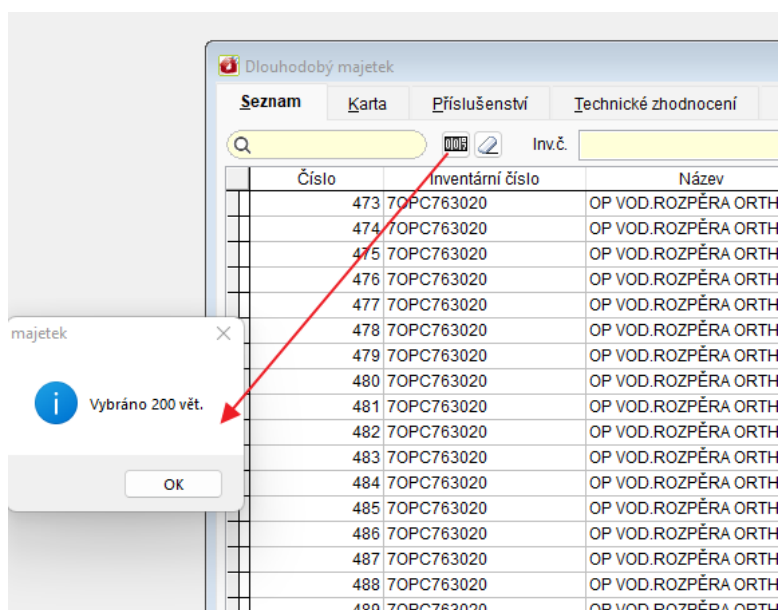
Dlouhodobý majetek

Seznam | Karta | Příslušenství | Technické zhodnocení

Inv.č.

| Číslo | Inventární číslo | Název |
|---|---|---|
| 473 | 7OPC763020 | OP VOD.ROZPĚRA ORTH |
| 474 | 7OPC763020 | OP VOD.ROZPĚRA ORTH |
| 475 | 7OPC763020 | OP VOD.ROZPĚRA ORTH |
| 476 | 7OPC763020 | OP VOD.ROZPĚRA ORTH |
| 477 | 7OPC763020 | OP VOD.ROZPĚRA ORTH |
| 478 | 7OPC763020 | OP VOD.ROZPĚRA ORTH |
| 479 | 7OPC763020 | OP VOD.ROZPĚRA ORTH |
| 480 | 7OPC763020 | OP VOD.ROZPĚRA ORTH |
| 481 | 7OPC763020 | OP VOD.ROZPĚRA ORTH |
| 482 | 7OPC763020 | OP VOD.ROZPĚRA ORTH |
| 483 | 7OPC763020 | OP VOD.ROZPĚRA ORTH |
| 484 | 7OPC763020 | OP VOD.ROZPĚRA ORTH |
| 485 | 7OPC763020 | OP VOD.ROZPĚRA ORTH |
| 486 | 7OPC763020 | OP VOD.ROZPĚRA ORTH |
| 487 | 7OPC763020 | OP VOD.ROZPĚRA ORTH |
| 488 | 7OPC763020 | OP VOD.ROZPĚRA ORTH |
| 489 | 7OPC763020 | OP VOD.ROZPĚRA ORTH |

majetek

Vybráno 200 vět.

OK